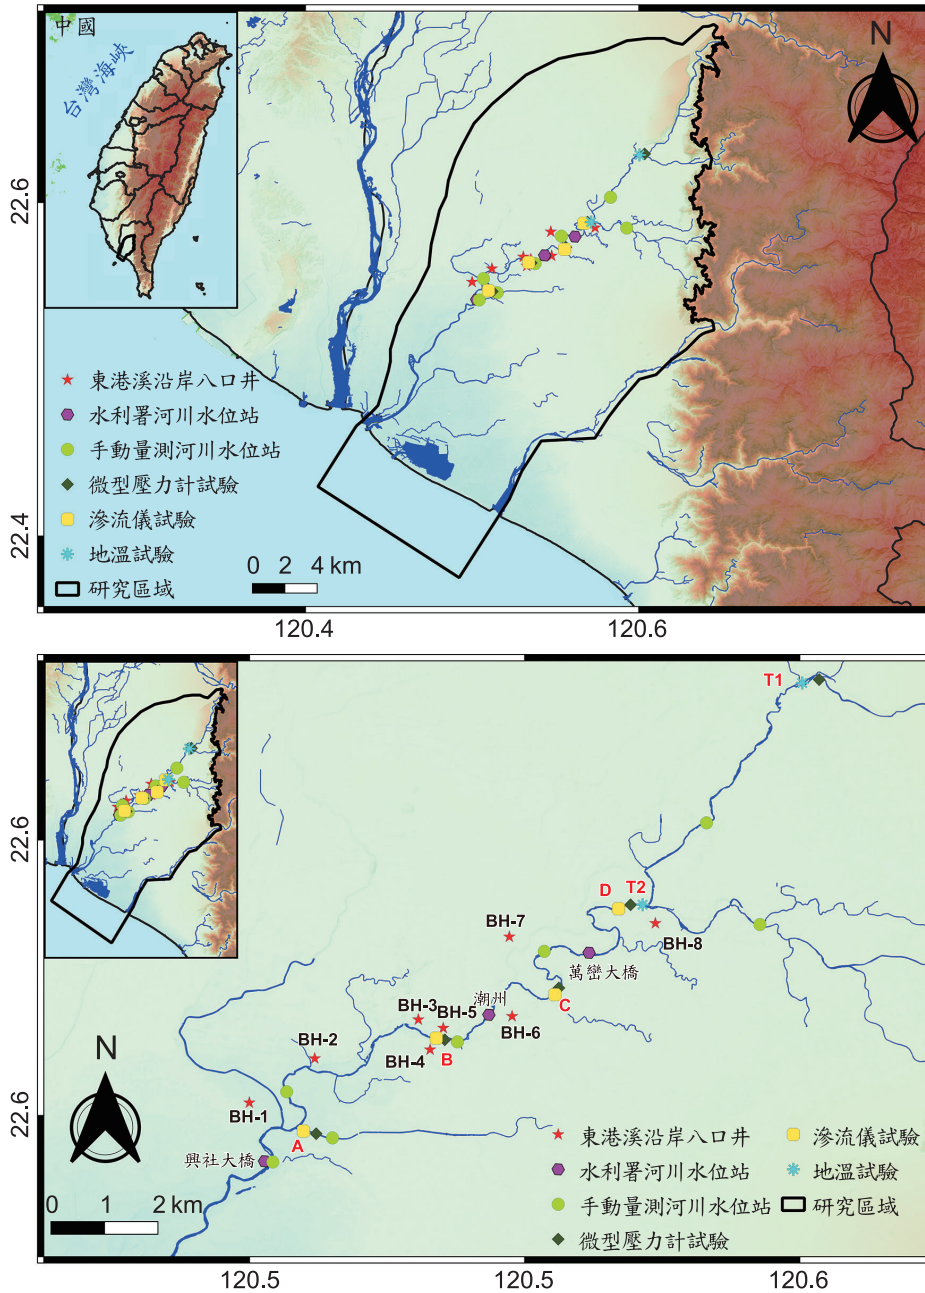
中國
台灣海峽
N
22.6
22.4
東港溪沿岸八口井
水利署河川水位站
手動量測河川水位站
微型壓力計試驗
滲流儀試驗
地溫試驗
研究區域
0 2 4 km
120.4
120.6

22.6
22.6
T1
D
T2
BH-7
BH-8
萬巒大橋
BH-3
BH-5
潮州
C
BH-6
BH-2
BH-4
B
N
BH-1
A
興社大橋
0 1 2 km
東港溪沿岸八口井
水利署河川水位站
手動量測河川水位站
微型壓力計試驗
滲流儀試驗
地溫試驗
研究區域
120.5
120.5
120.6